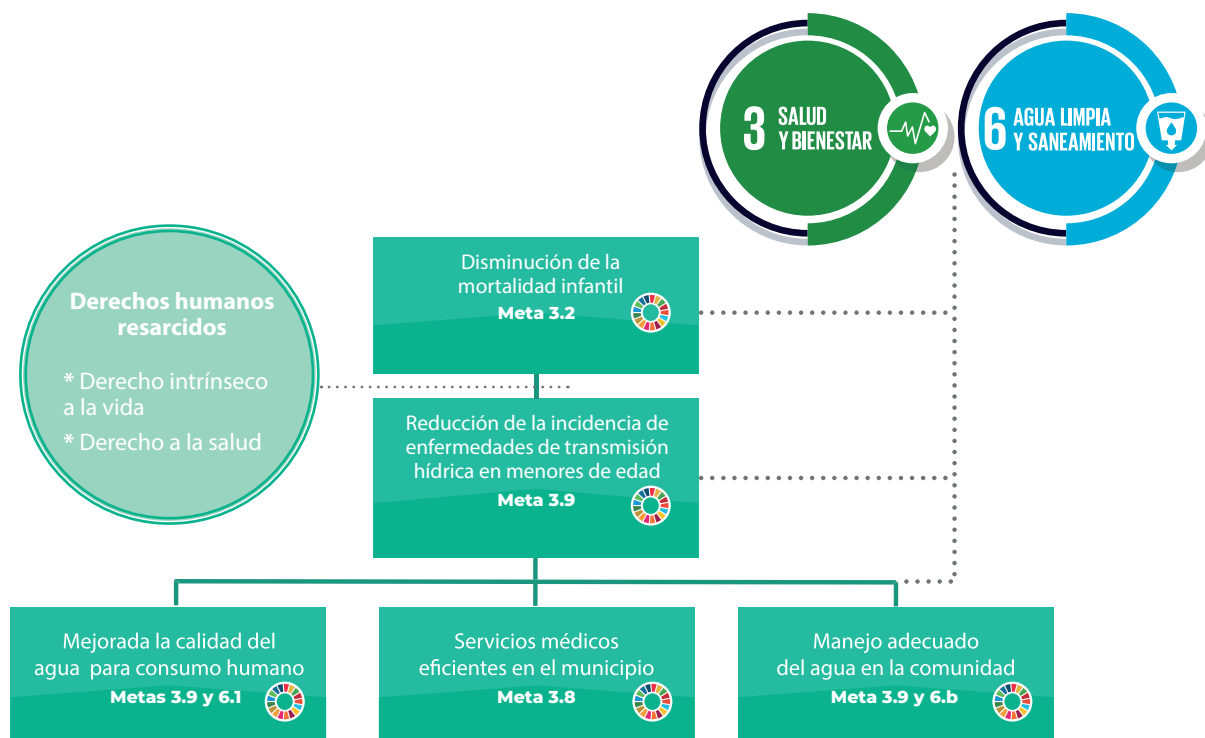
3 SALUD Y BIENESTAR

6 AGUA LIMPIA Y SANEAMIENTO

Derechos humanos resarcidos

* Derecho intrínseco a la vida

* Derecho a la salud

Disminución de la mortalidad infantil
Meta 3.2

Reducción de la incidencia de enfermedades de transmisión hídrica en menores de edad
Meta 3.9

Mejorada la calidad del agua para consumo humano
Metas 3.9 y 6.1

Servicios médicos eficientes en el municipio
Meta 3.8

Manejo adecuado del agua en la comunidad
Meta 3.9 y 6.b